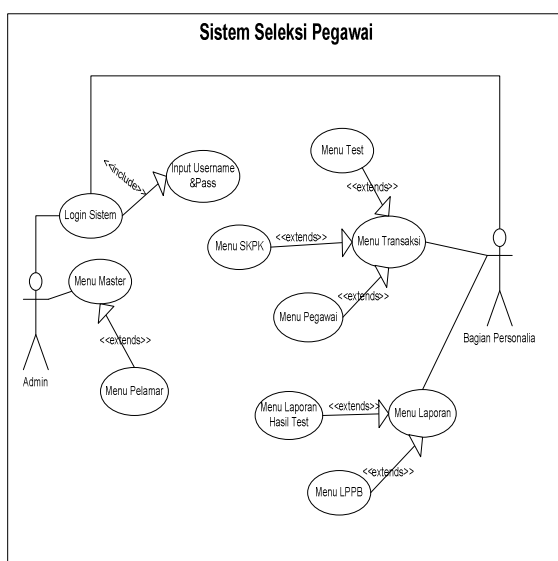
Sistem Seleksi Pegawai

<<include>>

Input Username &Pass

Login Sistem

Menu Master

<<extends>>

Menu Pelamar

Admin

Menu Test

<<extends>>

Menu SKPK

<<extends>>

Menu Transaksi

<<extends>>

Menu Pegawai

Bagian Personalia

Menu Laporan Hasil Test

<<extends>>

Menu Laporan

<<extends>>

Menu LPPB